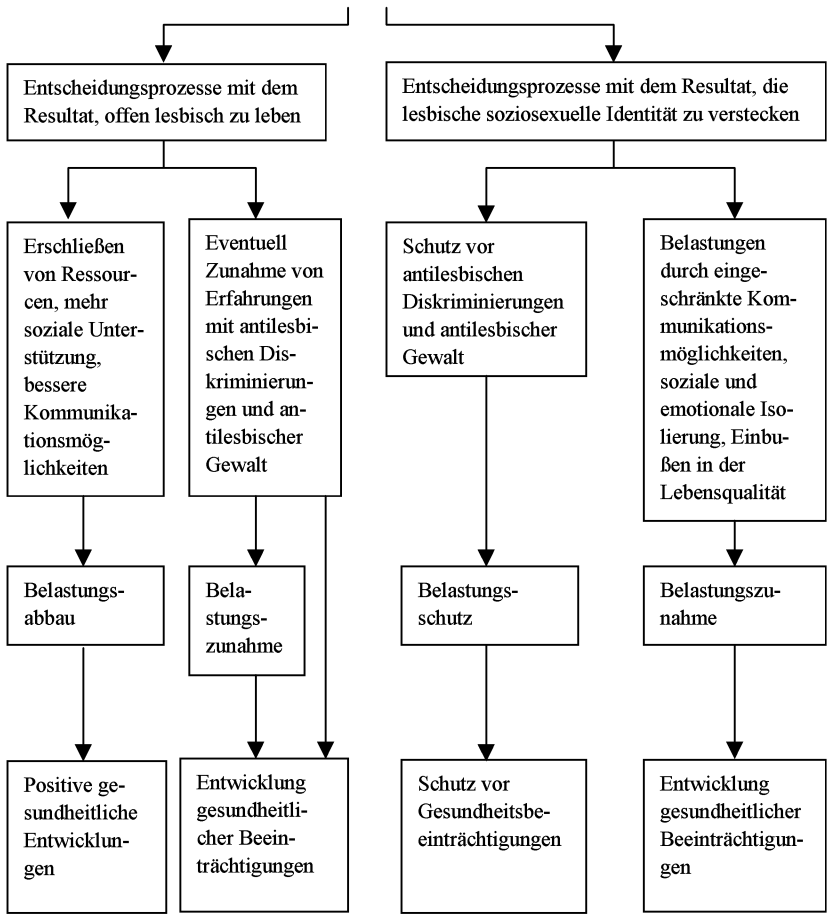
Entscheidungsprozesse mit dem Resultat, offen lesbisch zu leben

Entscheidungsprozesse mit dem Resultat, die lesbische soziosexuelle Identität zu verstecken

Erschließen von Ressourcen, mehr soziale Unterstützung, bessere Kommunikationsmöglichkeiten

Eventuell Zunahme von Erfahrungen mit antilesbischen Diskriminierungen und antilesbischer Gewalt

Schutz vor antilesbischen Diskriminierungen und antilesbischer Gewalt

Belastungen durch eingeschränkte Kommunikationsmöglichkeiten, soziale und emotionale Isolierung, Einbußen in der Lebensqualität

Belastungsabbau

Belastungszunahme

Belastungsschutz

Belastungszunahme

Positive gesundheitliche Entwicklungen

Entwicklung gesundheitlicher Beeinträchtigungen

Schutz vor Gesundheitsbeeinträchtigungen

Entwicklung gesundheitlicher Beeinträchtigungen